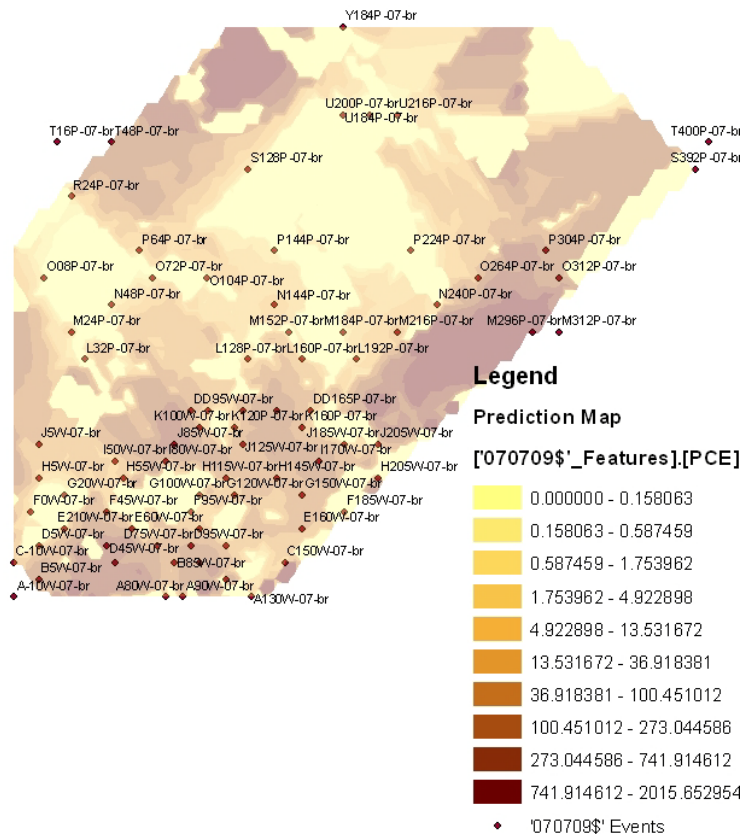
Y184P-07-br

U200P-07-brU216P-07-br
U184P-07-br

T16P-07-brT48P-07-br

T400P-07-br
S392P-07-br

S128P-07-br

R24P-07-br

P64P-07-br
P144P-07-br
P224P-07-br
P304P-07-br

O08P-07-br
O72P-07-br
O104P-07-br
O264P-07-br
O312P-07-br

N48P-07-br
N144P-07-br
N240P-07-br

M24P-07-br
M152P-07-brM184P-07-brM216P-07-br
M296P-07-brM312P-07-br

L32P-07-br
L128P-07-brL160P-07-brL192P-07-br

DD95W-07-br
DD165P-07-br
K100W-07-brK120P-07-brK160P-07-br
J5W-07-br
J85W-07-br
J185W-07-brJ205W-07-br
I50W-07-brI80W-07-br
J125W-07-br
I170W-07-br
H5W-07-br
H55W-07-br
H115W-07-brH145W-07-br
H205W-07-br
G20W-07-br
G100W-07-brG120W-07-br
G150W-07-br
F0W-07-br
F45W-07-br
F95W-07-br
F185W-07-br
E210W-07-br
E60W-07-br
E160W-07-br
D5W-07-br
D75W-07-brD95W-07-br
C-10W-07-br
D45W-07-br
C150W-07-br
B5W-07-br
B65W-07-br
A-10W-07-br
A80W-07-br
A90W-07-br
A130W-07-br

Legend
Prediction Map
['070709$'_Features].[PCE]
0.000000 - 0.158063
0.158063 - 0.587459
0.587459 - 1.753962
1.753962 - 4.922898
4.922898 - 13.531672
13.531672 - 36.918381
36.918381 - 100.451012
100.451012 - 273.044586
273.044586 - 741.914612
741.914612 - 2015.652954
'070709$' Events